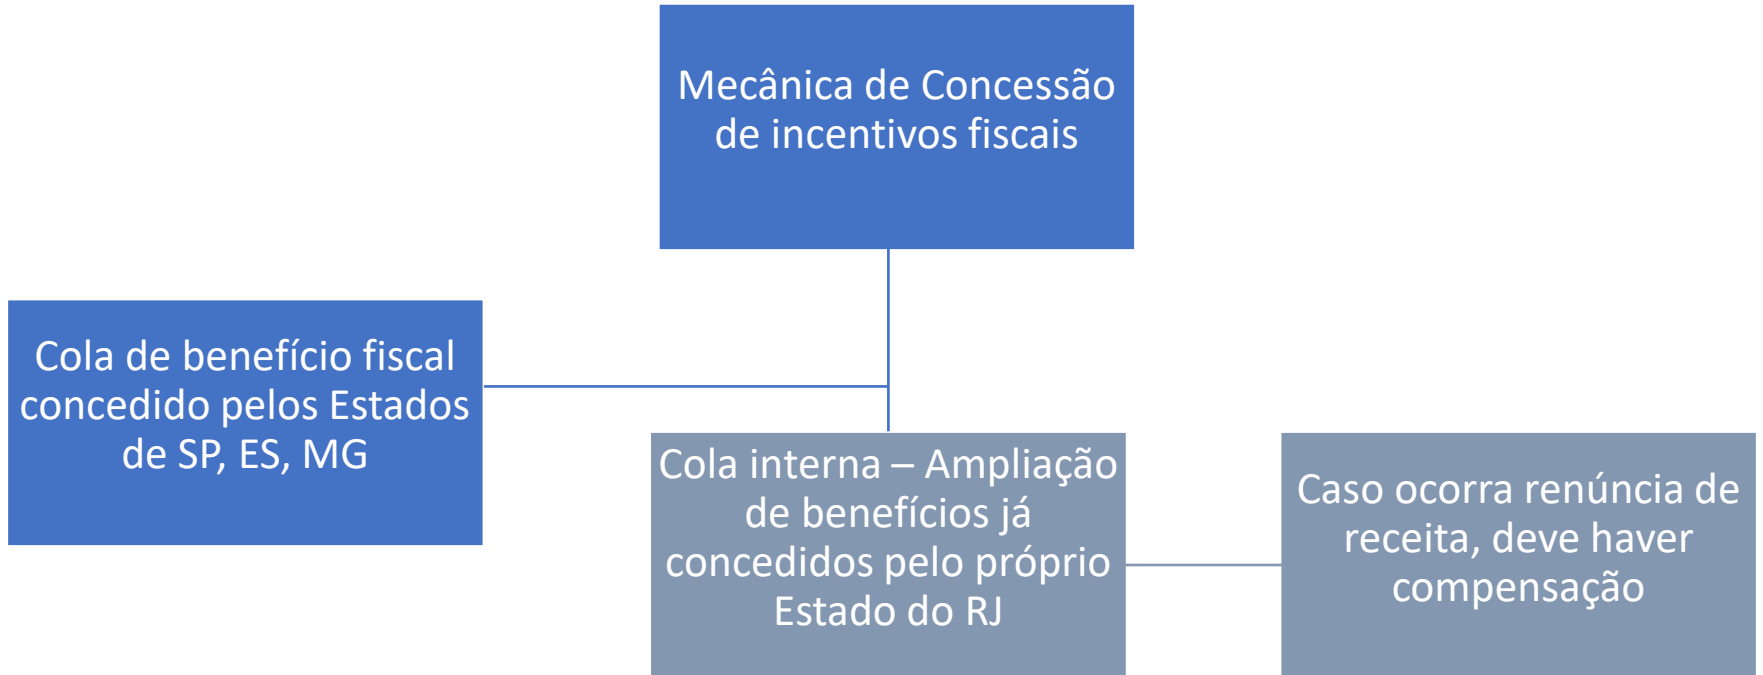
Mecânica de Concessão de incentivos fiscais

Cola de benefício fiscal concedido pelos Estados de SP, ES, MG

Cola interna – Ampliação de benefícios já concedidos pelo próprio Estado do RJ

Caso ocorra renúncia de receita, deve haver compensação